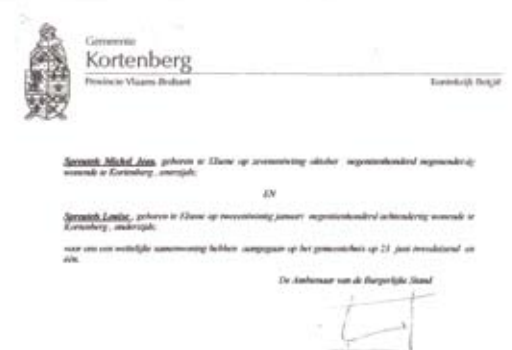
Gemeente
Kortenberg
Provincie Vlaams-Brabant

Koninkrijk België

Sprengers Michel Jean, geboren te Elsene op zevenentwintig oktober negentienhonderd negenenveertig wonende te Kortenberg, enerzijds;

EN

Sprengers Louise, geboren te Elsene op tweeëntwintig januari negentienhonderd achtenvijftig wonende te Kortenberg, anderzijds;

voor een wettelijke samenwoning hebben aangegeven op het gemeentehuis op 23 juni tweeduizend en één.

De Ambtenaar van de Burgerlijke Stand